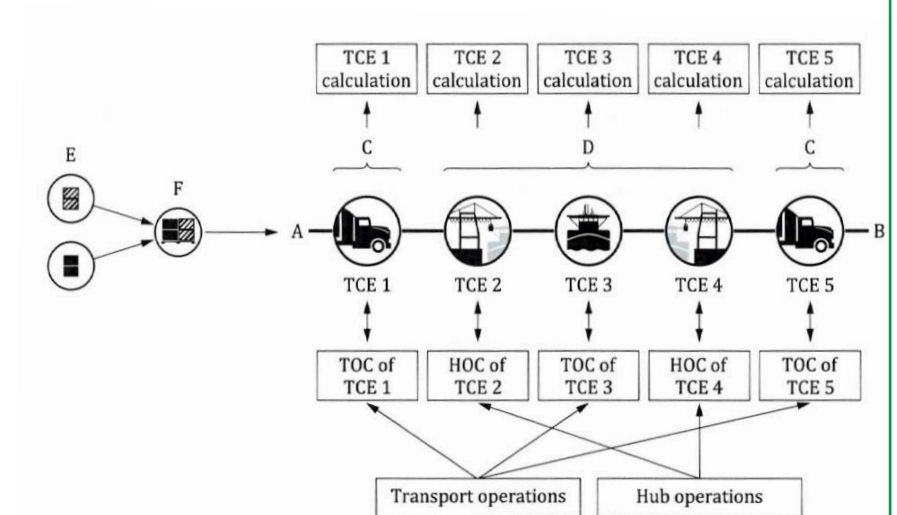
TCE 1 calculation

TCE 2 calculation

TCE 3 calculation

TCE 4 calculation

TCE 5 calculation

C

D

C

E

F

A

B

TCE 1

TCE 2

TCE 3

TCE 4

TCE 5

TOC of TCE 1

HOC of TCE 2

TOC of TCE 3

HOC of TCE 4

TOC of TCE 5

Transport operations

Hub operations